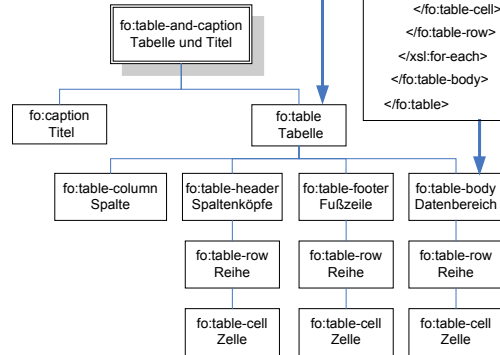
</fo:table-cell>
</fo:table-row>
</xsl:for-each>
</fo:table-body>
</fo:table>

fo:table-and-caption
Tabelle und Titel

fo:caption
Titel

fo:table
Tabelle

fo:table-column
Spalte

fo:table-header
Spaltenköpfe

fo:table-footer
Fußzeile

fo:table-body
Datenbereich

fo:table-row
Reihe

fo:table-row
Reihe

fo:table-row
Reihe

fo:table-cell
Zelle

fo:table-cell
Zelle

fo:table-cell
Zelle